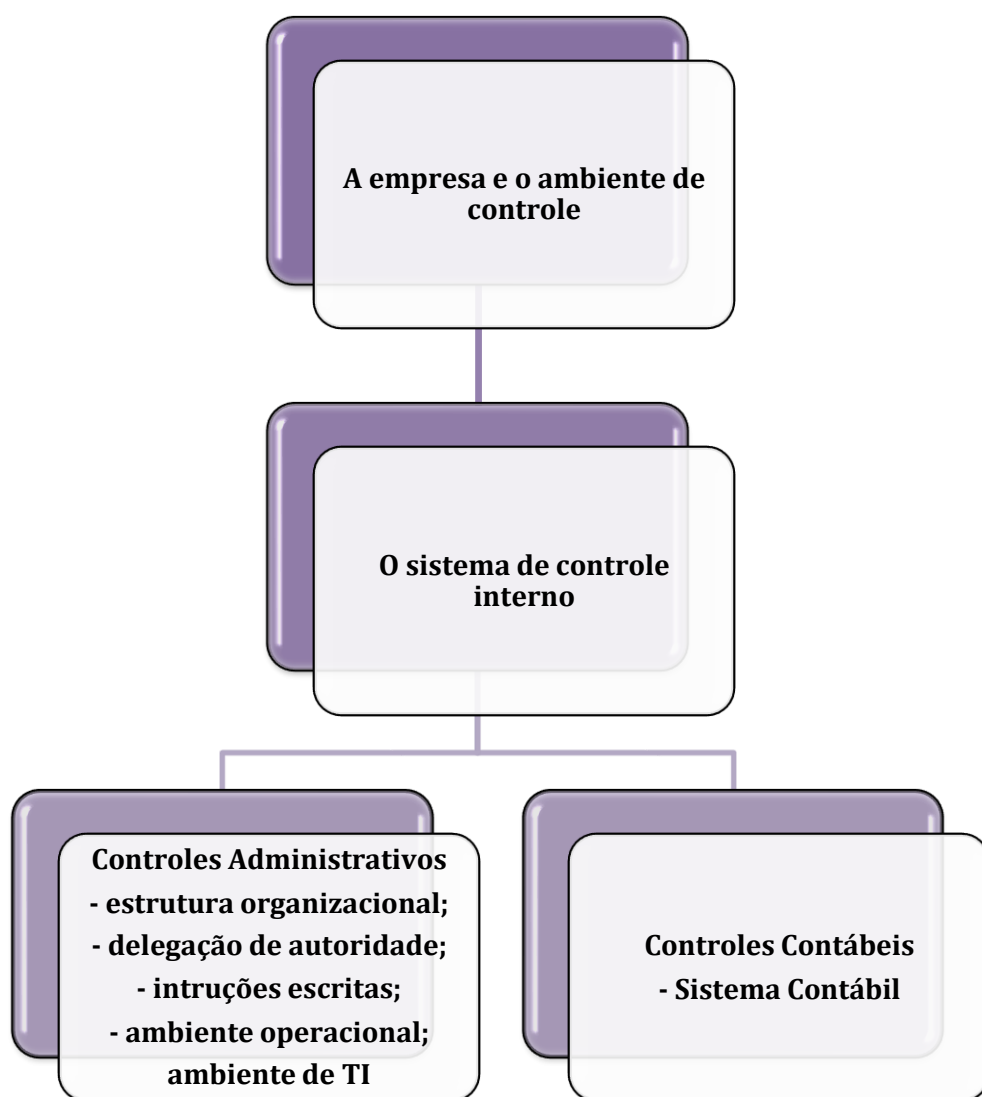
A empresa e o ambiente de controle

O sistema de controle interno

Controles Administrativos
- estrutura organizacional;
- delegação de autoridade;
- intruções escritas;
- ambiente operacional;
ambiente de TI

Controles Contábeis
- Sistema Contábil